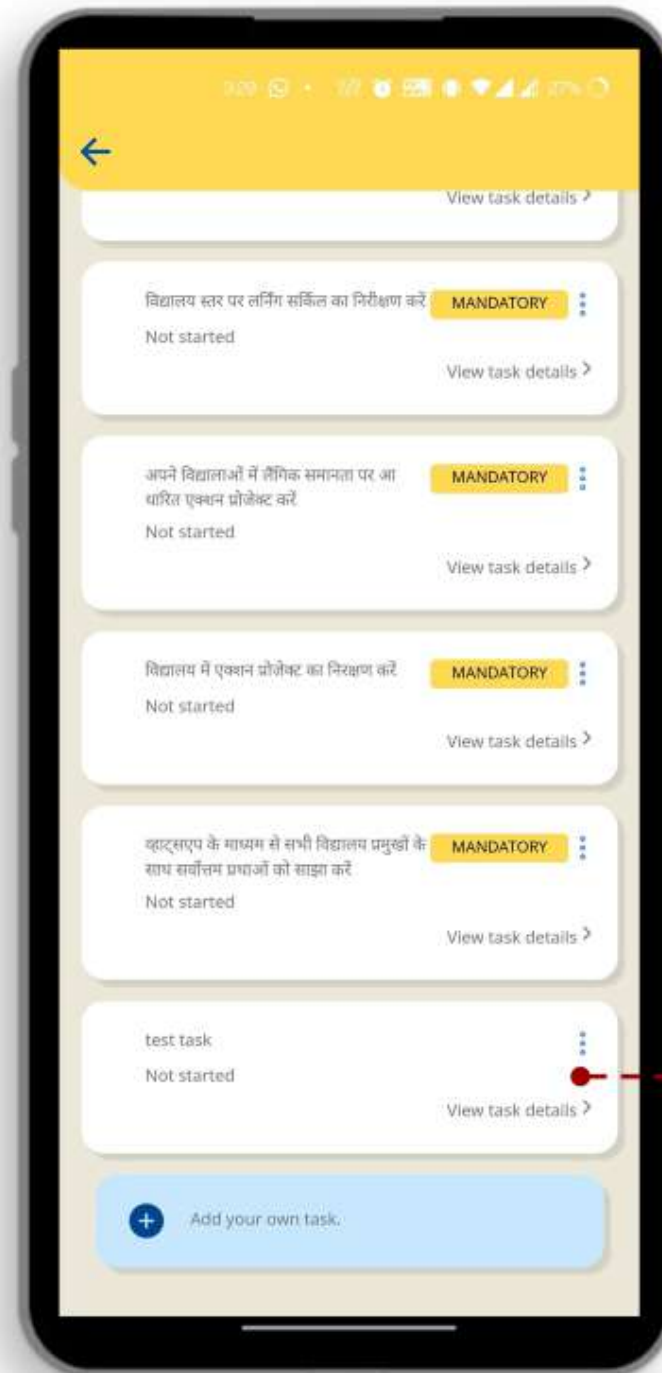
9:29

View task details >

विद्यालय स्तर पर लर्निंग सर्किल का निरीक्षण करें MANDATORY
Not started
View task details >

अपने विद्यालाओं में लैंगिक समानता पर आधारित एक्शन प्रोजेक्ट करें MANDATORY
Not started
View task details >

विद्यालय में एक्शन प्रोजेक्ट का निरक्षण करें MANDATORY
Not started
View task details >

व्हाट्सएप के माध्यम से सभी विद्यालय प्रमुखों के साथ सर्वोत्तम प्रथाओं को साझा करें MANDATORY
Not started
View task details >

test task
Not started
View task details >

Add your own task.